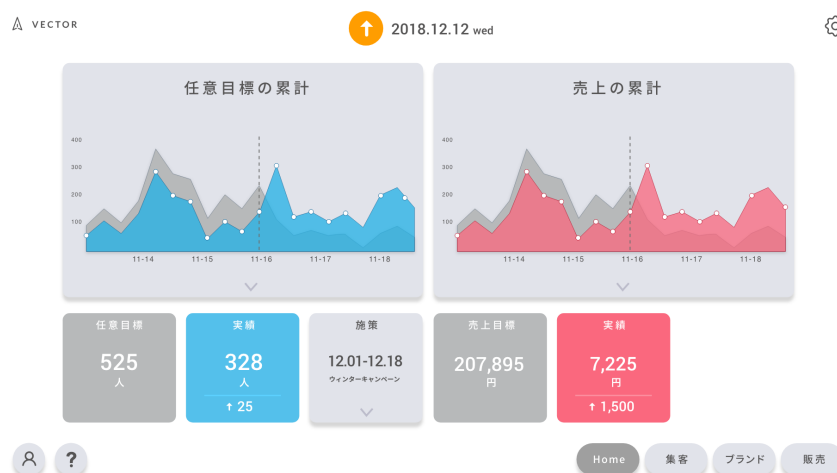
VECTOR

2018.12.12 wed

任意目標の累計

400
300
200
100
11-14
11-15
11-16
11-17
11-18

売上の累計

400
300
200
100
11-14
11-15
11-16
11-17
11-18

任意目標
525
人

実績
328
人
↑ 25

施策
12.01-12.18
ウィンターキャンペーン

売上目標
207,895
円

実績
7,225
円
↑ 1,500

?

Home
集客
ブランド
販売